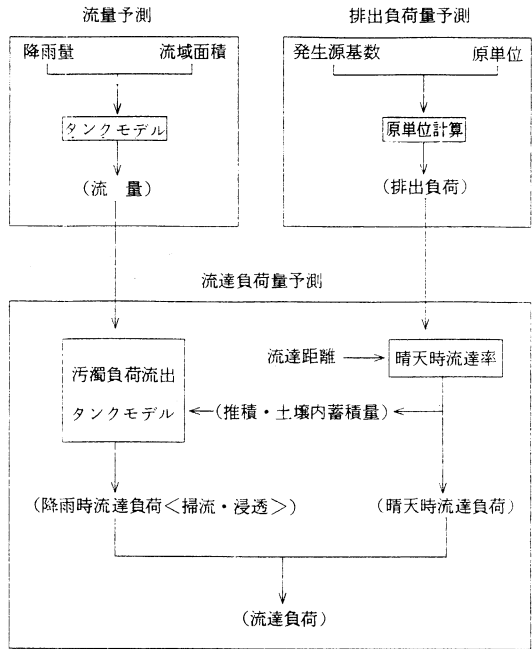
流量予測

降雨量

流域面積

タンクモデル

（流　量）

排出負荷量予測

発生源基数

原単位

原単位計算

（排出負荷）

流達負荷量予測

汚濁負荷流出

タンクモデル

流達距離

晴天時流達率

（推積・土壌内蓄積量）

（降雨時流達負荷＜掃流・浸透＞）

（晴天時流達負荷）

（流達負荷）